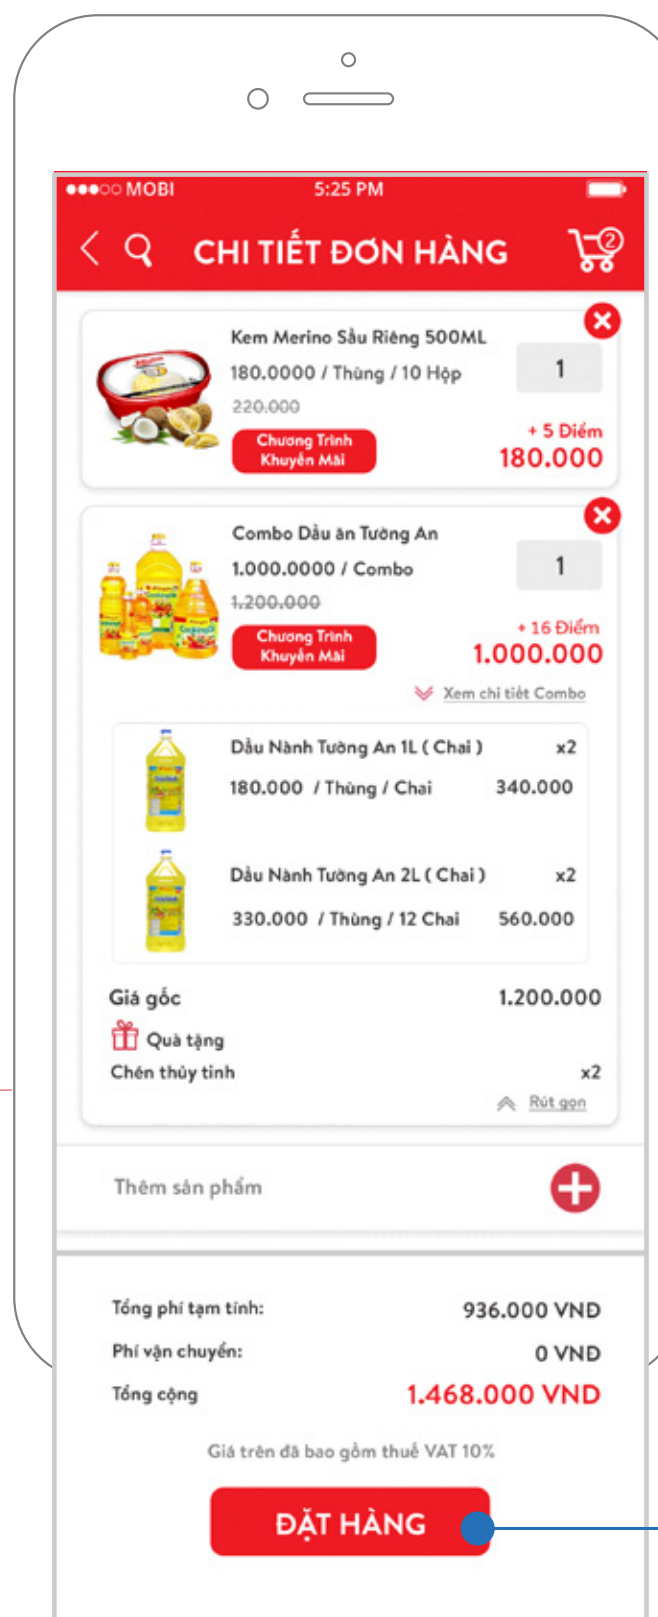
●●●○○ MOBI 5:25 PM

CHI TIẾT ĐƠN HÀNG 2

Kem Merino Sầu Riêng 500ML
180.0000 / Thùng / 10 Hộp
220.000
Chương Trình Khuyến Mãi
1
+ 5 Điểm
180.000

Combo Dầu ăn Tường An
1.000.0000 / Combo
1.200.000
Chương Trình Khuyến Mãi
1
+ 16 Điểm
1.000.000
Xem chi tiết Combo

Dầu Nành Tường An 1L ( Chai ) x2
180.000 / Thùng / Chai 340.000

Dầu Nành Tường An 2L ( Chai ) x2
330.000 / Thùng / 12 Chai 560.000

Giá gốc 1.200.000
Quà tặng
Chén thủy tinh x2
Rút gọn

Thêm sản phẩm

Tổng phí tạm tính: 936.000 VNĐ
Phí vận chuyển: 0 VNĐ
Tổng cộng 1.468.000 VNĐ

Giá trên đã bao gồm thuế VAT 10%

ĐẶT HÀNG